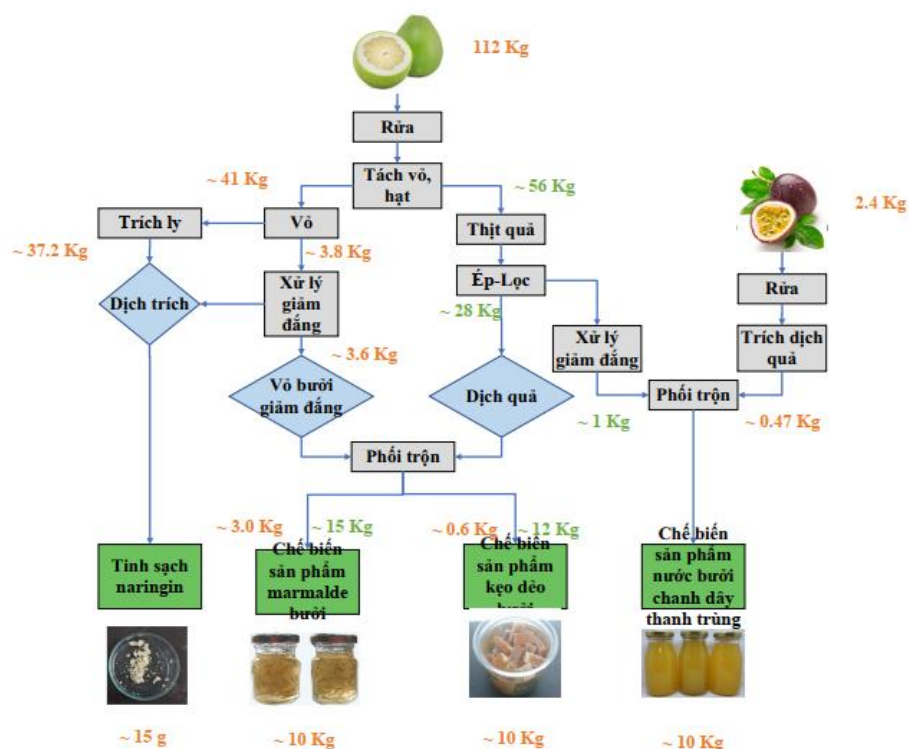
112 Kg

Rửa

Tách vỏ, hạt

~ 41 Kg

~ 56 Kg

2.4 Kg

Trích ly

Vỏ

Thịt quả

~ 37.2 Kg

~ 3.8 Kg

Dịch trích

Xử lý giảm đắng

Ép-Lọc

Rửa

~ 28 Kg

~ 3.6 Kg

Xử lý giảm đắng

Trích dịch quả

Vỏ bưởi giảm đắng

Dịch quả

Phối trộn

~ 1 Kg

~ 0.47 Kg

Phối trộn

~ 3.0 Kg

~ 15 Kg

~ 0.6 Kg

~ 12 Kg

Tinh sạch naringin

Chế biến sản phẩm marmalde bưởi

Chế biến sản phẩm kẹo dẻo bưởi

Chế biến sản phẩm nước bưởi chanh dây thanh trùng

~ 15 g

~ 10 Kg

~ 10 Kg

~ 10 Kg